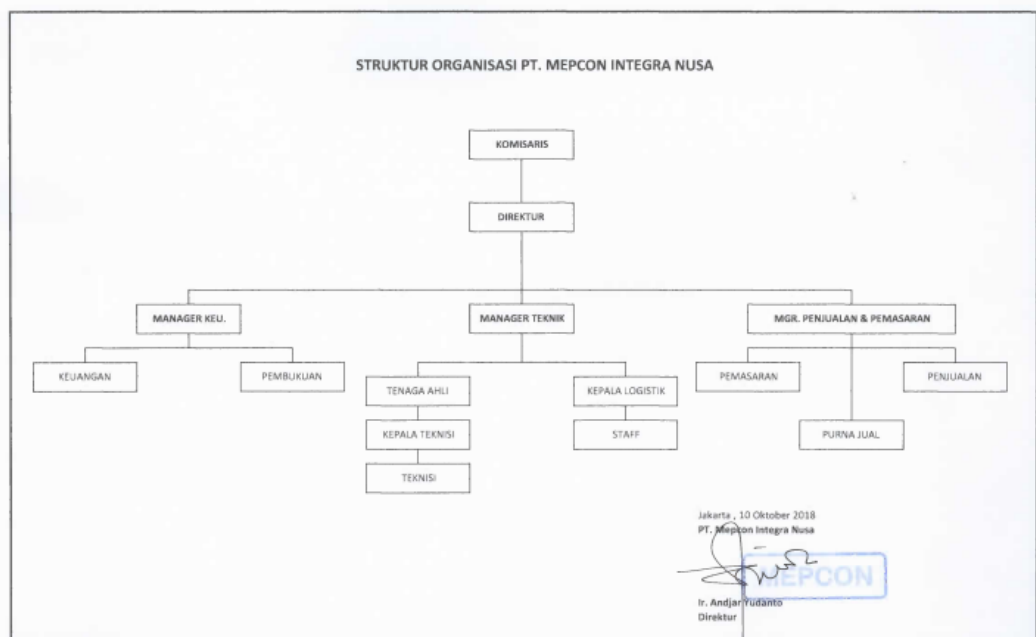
STRUKTUR ORGANISASI PT. MEPCON INTEGRA NUSA

KOMISARIS

DIREKTUR

MANAGER KEU.

MANAGER TEKNIK

MGR. PENJUALAN & PEMASARAN

KEUANGAN

PEMBUKUAN

TENAGA AHLI

KEPALA TEKNISI

TEKNISI

KEPALA LOGISTIK

STAFF

PEMASARAN

PURNA JUAL

PENJUALAN

Jakarta , 10 Oktober 2018
PT. Mepcon Integra Nusa

MEPCON

Ir. Andjar Yudanto
Direktur